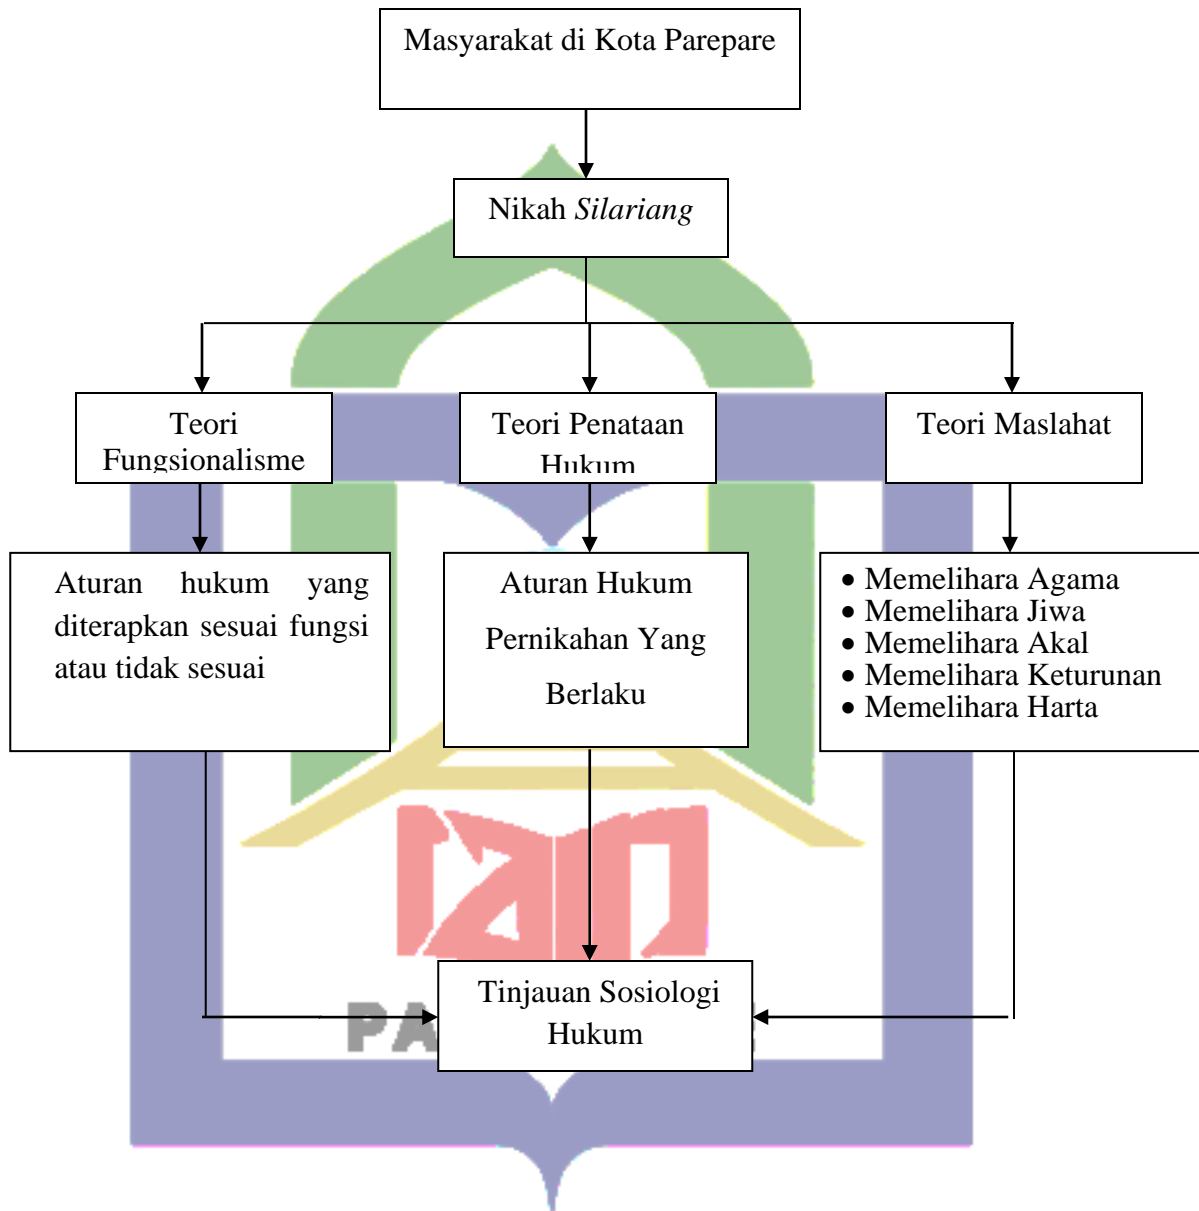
Masyarakat di Kota Parepare

Nikah *Silariang*

Teori Fungsionalisme

Teori Penataan Hukum

Teori Maslahat

Aturan hukum yang diterapkan sesuai fungsi atau tidak sesuai

Aturan Hukum Pernikahan Yang Berlaku

- Memelihara Agama
- Memelihara Jiwa
- Memelihara Akal
- Memelihara Keturunan
- Memelihara Harta

Tinjauan Sosiologi Hukum

PA